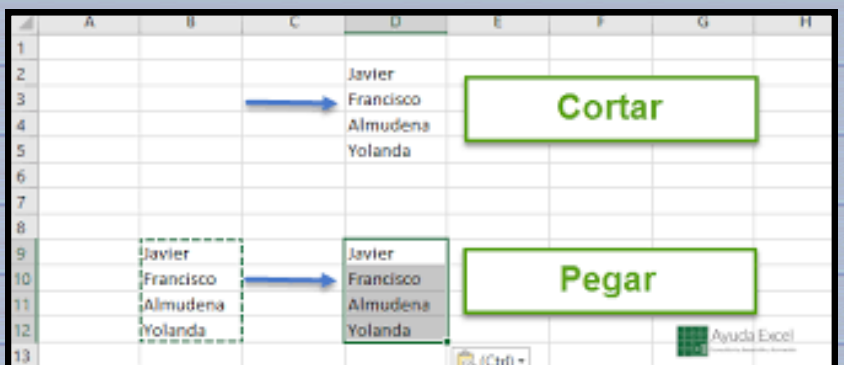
| | A | B | C | D | E | F | G | H |
|---|---|---|---|---|---|---|---|---|
| 1 | | | | | | | | |
| 2 | | | | Javier | | | | |
| 3 | | | | Francisco | | | | |
| 4 | | | | Almudena | | | | |
| 5 | | | | Yolanda | | | | |
| 6 | | | | | | | | |
| 7 | | | | | | | | |
| 8 | | | | | | | | |
| 9 | | Javier | | Javier | | | | |
| 10 | | Francisco | | Francisco | | | | |
| 11 | | Almudena | | Almudena | | | | |
| 12 | | Yolanda | | Yolanda | | | | |
| 13 | | | | | (Ctrl) ▾ | | | |

Cortar

Pegar

Ayuda Excel
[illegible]